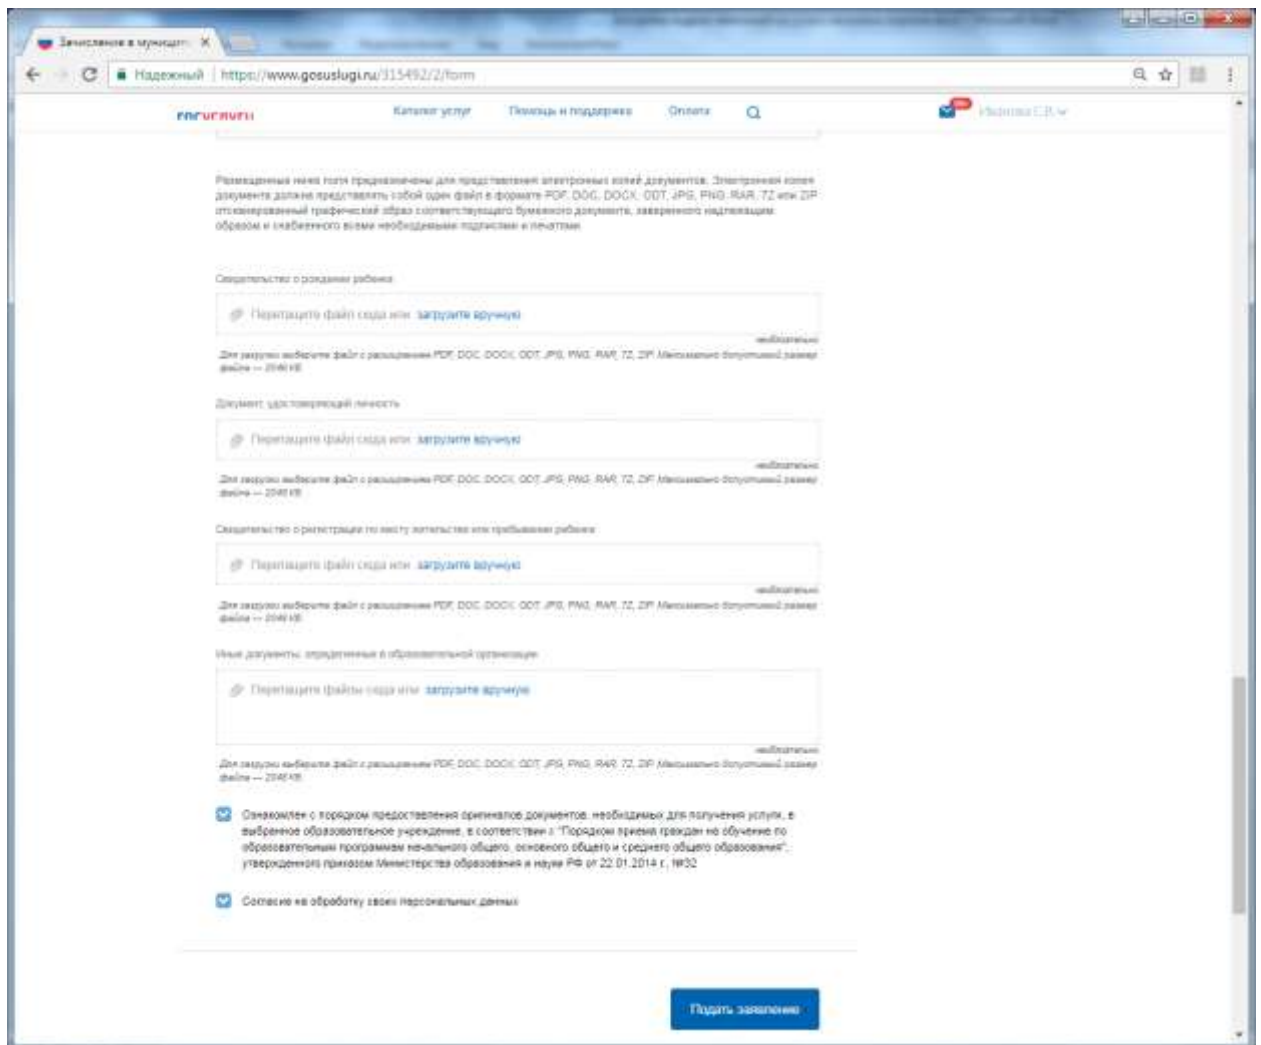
Зачисление в муницип ×

Надежный | https://www.gosuslugi.ru/315492/2/form

госуслуги  Каталог услуг  Помощь и поддержка  Оплата  Иванова С.В.

Размещенные ниже поля предназначены для представления электронных копий документов. Электронная копия документа должна представлять собой один файл в формате PDF, DOC, DOCX, ODT, JPG, PNG, RAR, 7Z или ZIP отсканированный графический образ соответствующего бумажного документа, заверенного надлежащим образом и снабженного всеми необходимыми подписями и печатями

Свидетельство о рождении ребенка

Перетащите файл сюда или загрузите вручную

необязательно

Для загрузки выберите файл с расширением PDF, DOC, DOCX, ODT, JPG, PNG, RAR, 7Z, ZIP. Максимально допустимый размер файла — 2048 Кб

Документ, удостоверяющий личность

Перетащите файл сюда или загрузите вручную

необязательно

Для загрузки выберите файл с расширением PDF, DOC, DOCX, ODT, JPG, PNG, RAR, 7Z, ZIP. Максимально допустимый размер файла — 2048 Кб

Свидетельство о регистрации по месту жительства или пребывания ребенка

Перетащите файл сюда или загрузите вручную

необязательно

Для загрузки выберите файл с расширением PDF, DOC, DOCX, ODT, JPG, PNG, RAR, 7Z, ZIP. Максимально допустимый размер файла — 2048 Кб

Иные документы, определенные в образовательной организации

Перетащите файлы сюда или загрузите вручную

необязательно

Для загрузки выберите файл с расширением PDF, DOC, DOCX, ODT, JPG, PNG, RAR, 7Z, ZIP. Максимально допустимый размер файла — 2048 Кб

Ознакомлен с порядком предоставления оригиналов документов, необходимых для получения услуги, в выбранное образовательное учреждение, в соответствии с "Порядком приема граждан на обучение по образовательным программам начального общего, основного общего и среднего общего образования", утвержденного приказом Министерства образования и науки РФ от 22.01.2014 г. №32

Согласие на обработку своих персональных данных

Подать заявление